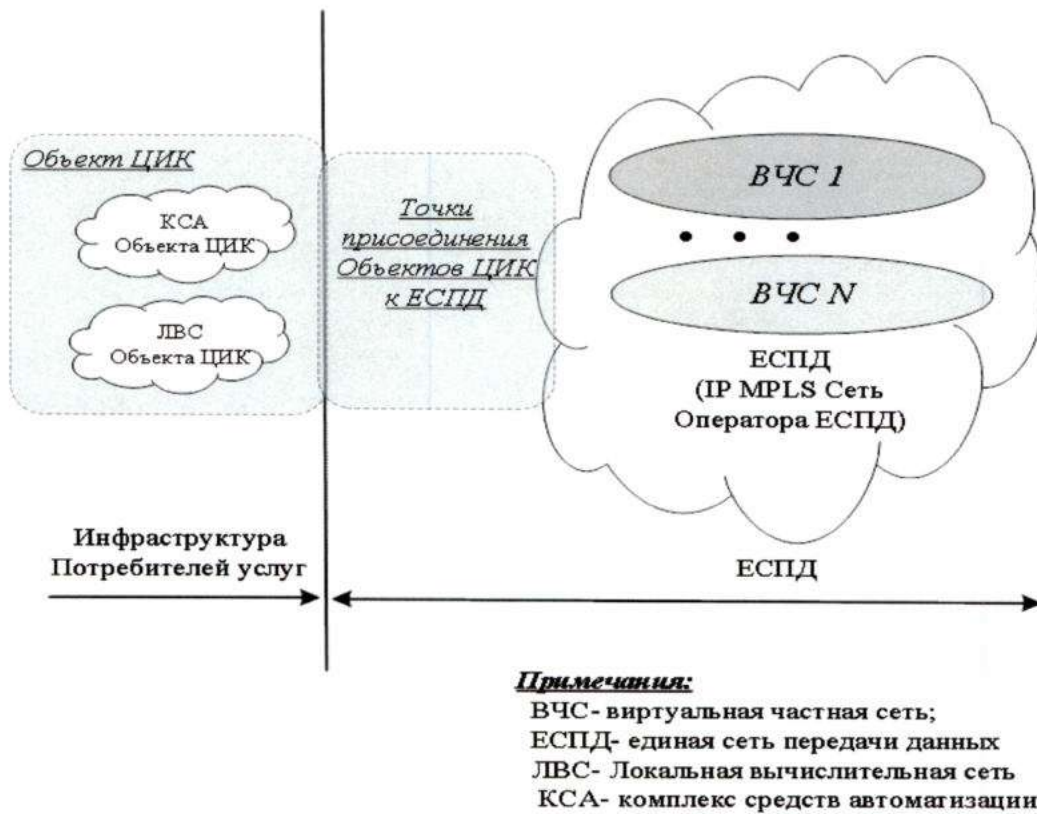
Объект ЦИК

КСА
Объекта ЦИК

ЛВС
Объекта ЦИК

Точки присоединения Объектов ЦИК к ЕСПД

ВЧС 1

• • •

ВЧС N

ЕСПД
(IP MPLS Сеть Оператора ЕСПД)

Инфраструктура Потребителей услуг

ЕСПД

Примечания:
ВЧС- виртуальная частная сеть;
ЕСПД- единая сеть передачи данных
ЛВС- Локальная вычислительная сеть
КСА- комплекс средств автоматизации